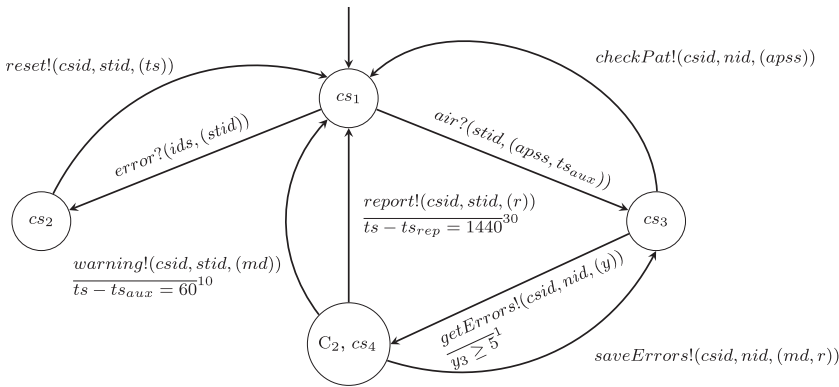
$reset!(csid, stid, (ts))$

$checkPat!(csid, nid, (apss))$

$cs_1$

$error?(ids, (stid))$

$air?(stid, (apss, ts_{aux}))$

$cs_2$

$\frac{report!(csid, stid, (r))}{ts - ts_{rep} = 1440}^{30}$

$cs_3$

$\frac{warning!(csid, stid, (md))}{ts - ts_{aux} = 60}^{10}$

$\frac{getErrors!(csid, nid, (y))}{y_3 \geq 5}^{1}$

$C_2, cs_4$

$saveErrors!(csid, nid, (md, r))$